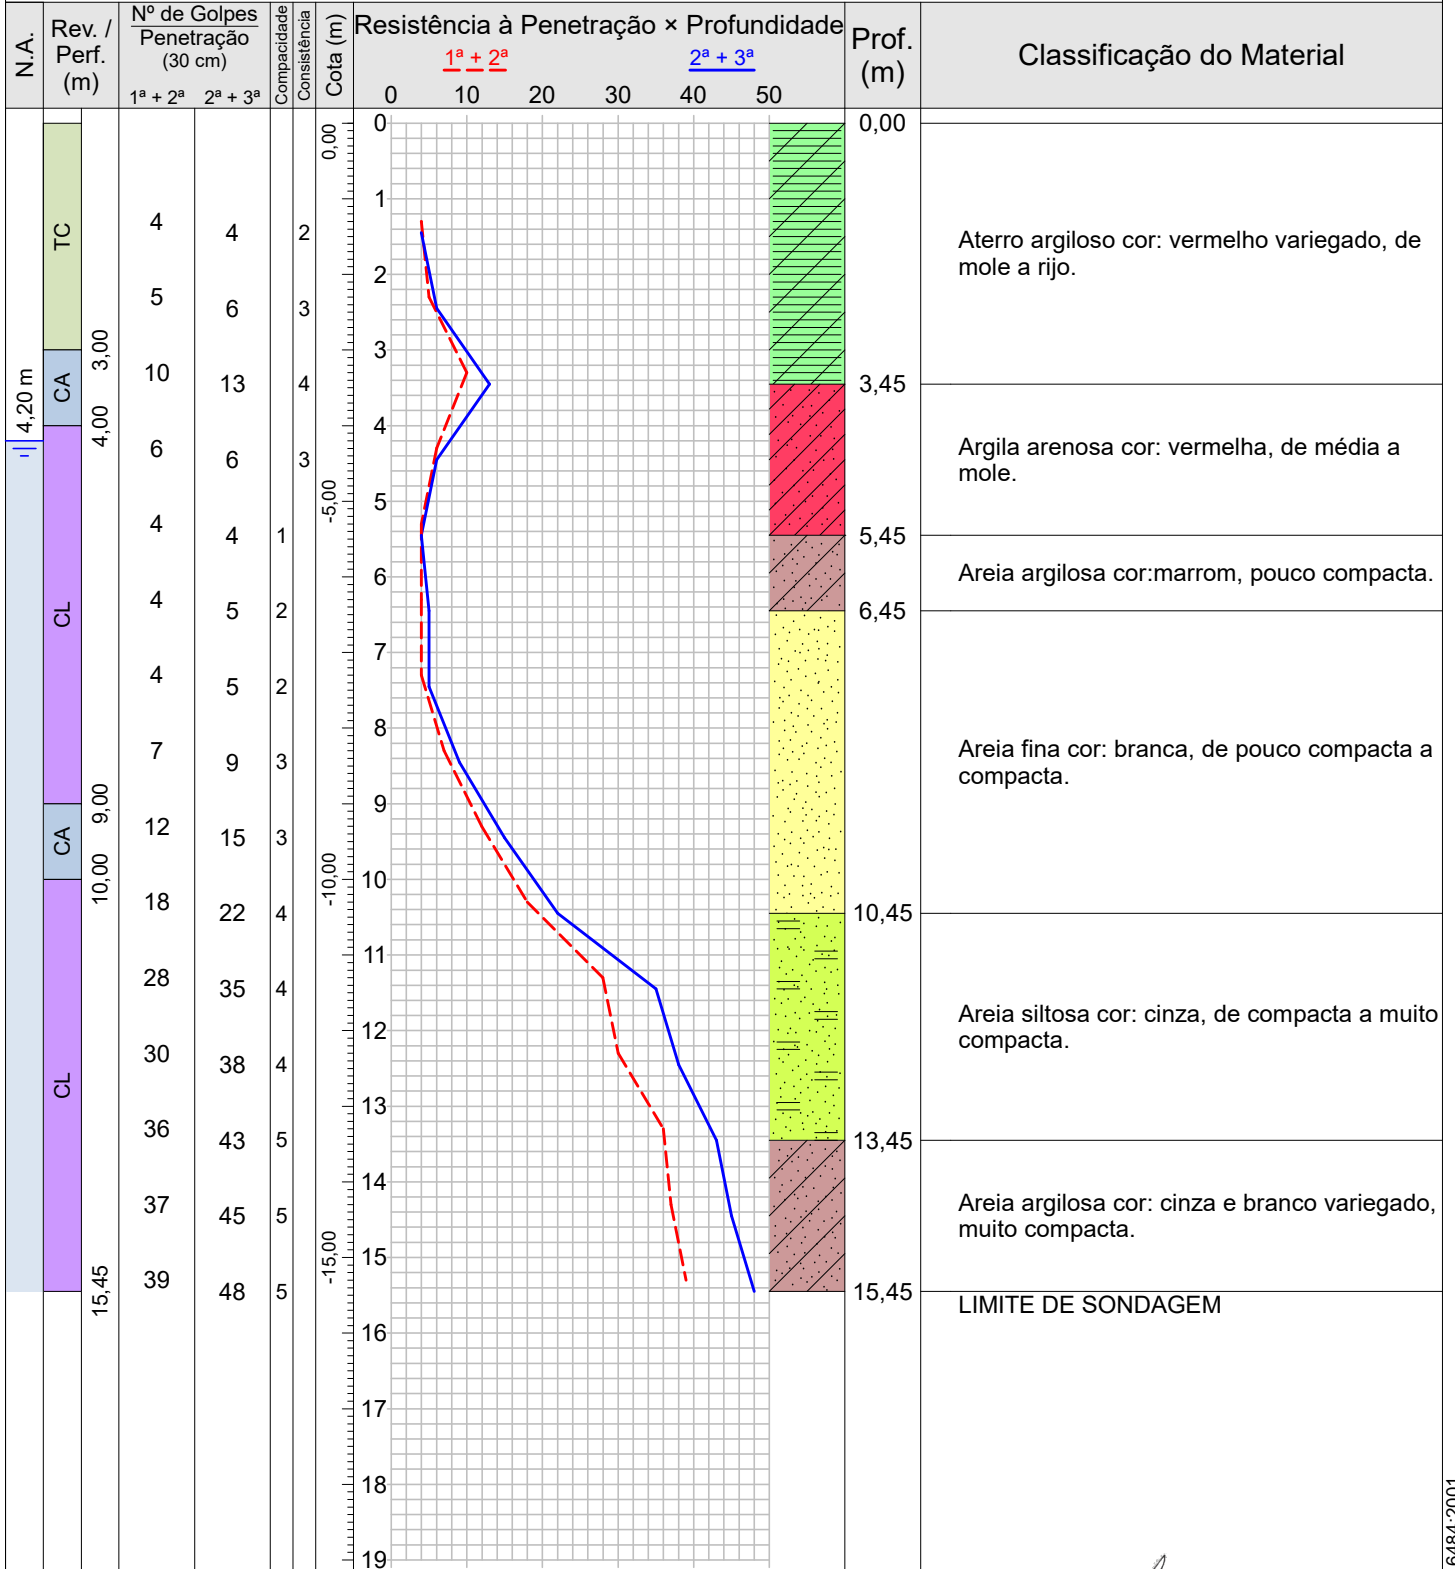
| N.A. | Rev. / Perf. (m) | Nº de Golpes Penetração (30 cm) 1ª + 2ª | 2ª + 3ª | Compacidade | Consistência | Cota (m) | Resistência à Penetração × Profundidade | Prof. (m) | Classificação do Material |
|---|---|---|---|---|---|---|---|---|---|
| | TC | 4 | 4 | | 2 | 0,00 | | 0,00 | Aterro argiloso cor: vermelho variegado, de mole a rijo. |
| | | 5 | 6 | | 3 | | | | |
| | CA 3,00 | 10 | 13 | | 4 | | | 3,45 | Argila arenosa cor: vermelha, de média a mole. |
| 4,20 m | 4,00 | 6 | 6 | | 3 | | | | |
| | CL | 4 | 4 | 1 | | -5,00 | | 5,45 | Areia argilosa cor:marrom, pouco compacta. |
| | | 4 | 5 | 2 | | | | 6,45 | Areia fina cor: branca, de pouco compacta a compacta. |
| | | 4 | 5 | 2 | | | | | |
| | | 7 | 9 | 3 | | | | | |
| | CA 9,00 | 12 | 15 | 3 | | | | | |
| | 10,00 | 18 | 22 | 4 | | -10,00 | | 10,45 | Areia siltosa cor: cinza, de compacta a muito compacta. |
| | CL | 28 | 35 | 4 | | | | | |
| | | 30 | 38 | 4 | | | | | |
| | | 36 | 43 | 5 | | | | 13,45 | Areia argilosa cor: cinza e branco variegado, muito compacta. |
| | | 37 | 45 | 5 | | -15,00 | | | |
| | 15,45 | 39 | 48 | 5 | | | | 15,45 | LIMITE DE SONDAGEM |

1ª + 2ª
2ª + 3ª
0 10 20 30 40 50
0 1 2 3 4 5 6 7 8 9 10 11 12 13 14 15 16 17 18 19

6484:2001